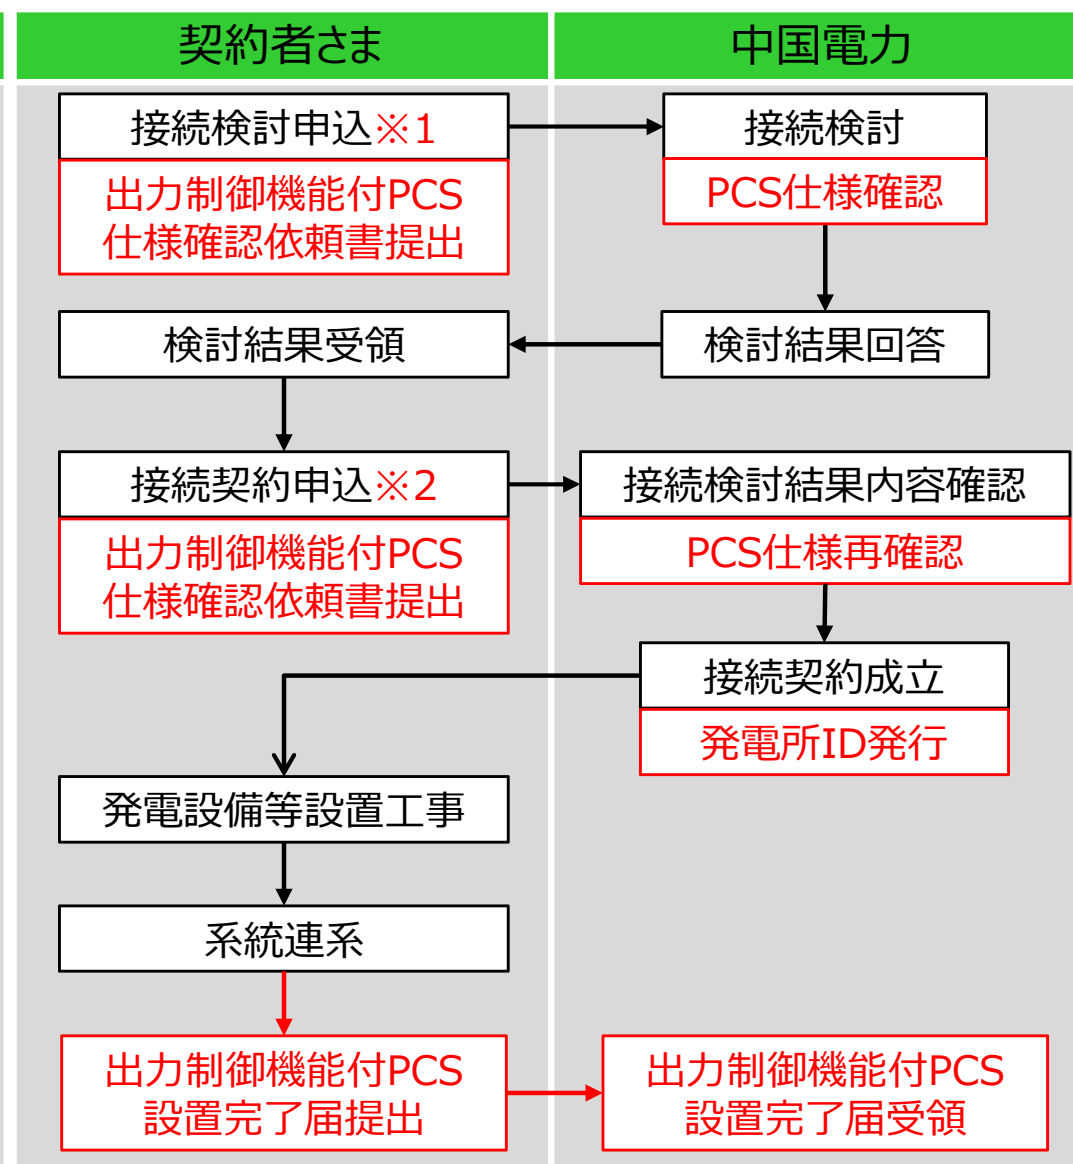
契約者さま

中国電力

接続検討申込※1

出力制御機能付PCS
仕様確認依頼書提出

接続検討

PCS仕様確認

検討結果受領

検討結果回答

接続契約申込※2

出力制御機能付PCS
仕様確認依頼書提出

接続検討結果内容確認

PCS仕様再確認

接続契約成立

発電所ID発行

発電設備等設置工事

系統連系

出力制御機能付PCS
設置完了届提出

出力制御機能付PCS
設置完了届受領